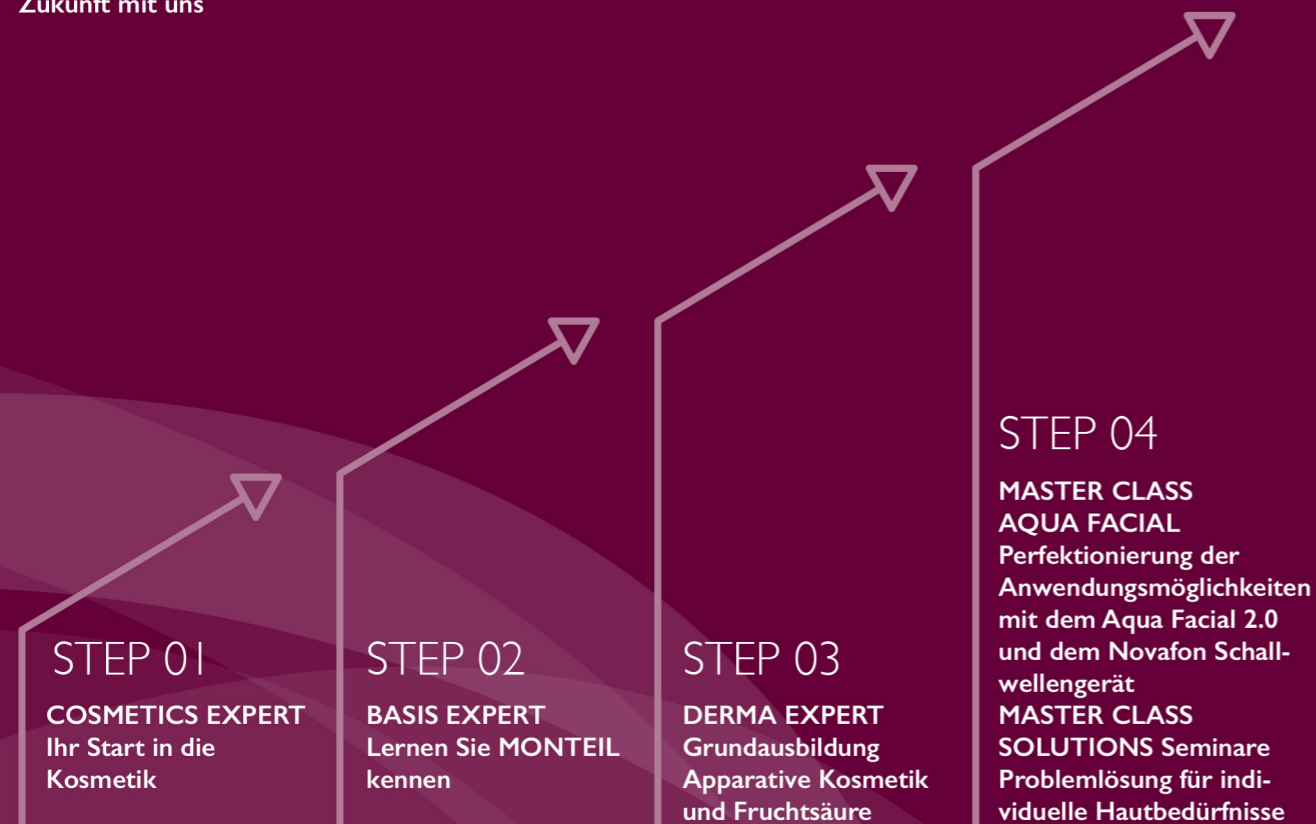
Zukunft mit uns

STEP 01
COSMETICS EXPERT
Ihr Start in die Kosmetik

STEP 02
BASIS EXPERT
Lernen Sie MONTEIL kennen

STEP 03
DERMA EXPERT
Grundausbildung Apparative Kosmetik und Fruchtsäure

STEP 04
MASTER CLASS AQUA FACIAL
Perfektionierung der Anwendungsmöglichkeiten mit dem Aqua Facial 2.0 und dem Novafon Schallwellengerät
MASTER CLASS SOLUTIONS Seminare
Problemlösung für individuelle Hautbedürfnisse